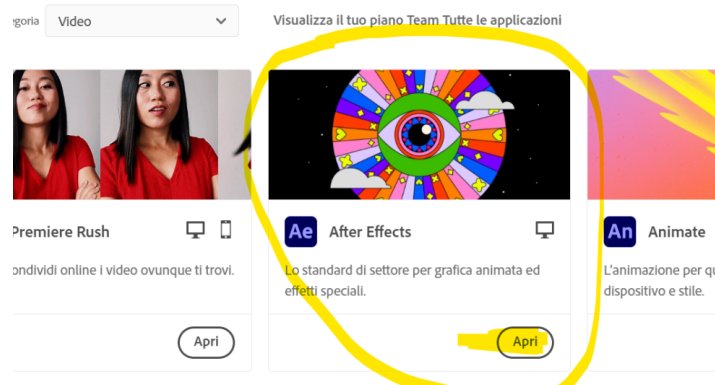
egoria Video

Visualizza il tuo piano Team Tutte le applicazioni

Premiere Rush

ondividi online i video ovunque ti trovi.

Apri

Ae After Effects

Lo standard di settore per grafica animata ed effetti speciali.

Apri

An Animate

L'animazione per qu dispositivo e stile.